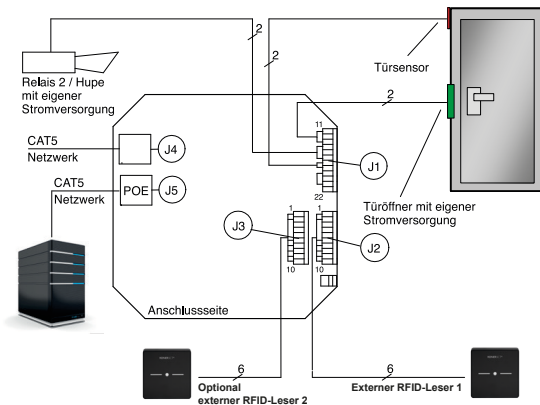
2

2

Relais 2 / Hupe mit eigener Stromversorgung

Türsensor

2

11

CAT5 Netzwerk

J4

J1

22

CAT5 Netzwerk

POE

J5

Türöffner mit eigener Stromversorgung

1

1

J3

J2

10

10

Anschlussseite

6

6

Optional externer RFID-Leser 2

Externer RFID-Leser 1